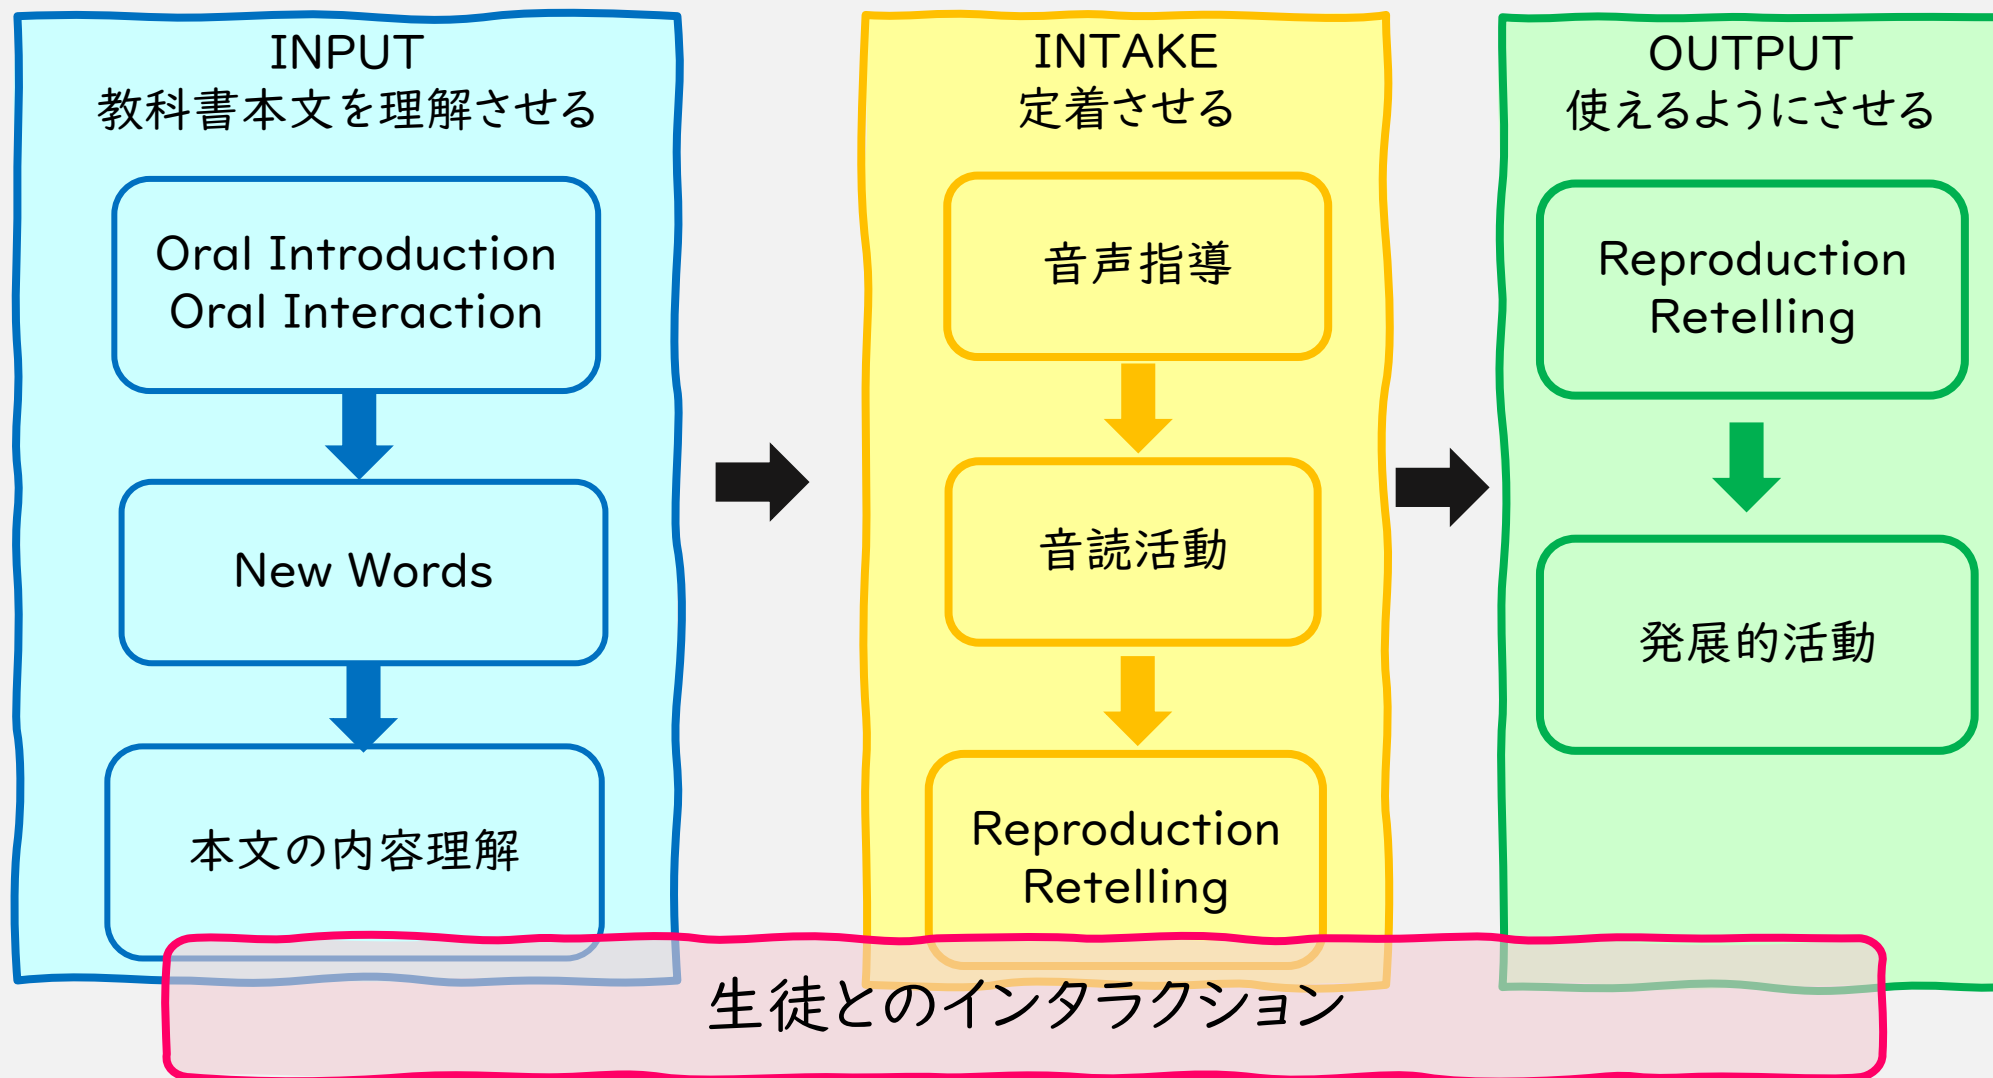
INPUT
教科書本文を理解させる

Oral Introduction
Oral Interaction

New Words

本文の内容理解

INTAKE
定着させる

音声指導

音読活動

Reproduction
Retelling

OUTPUT
使えるようにさせる

Reproduction
Retelling

発展的活動

生徒とのインタラクション